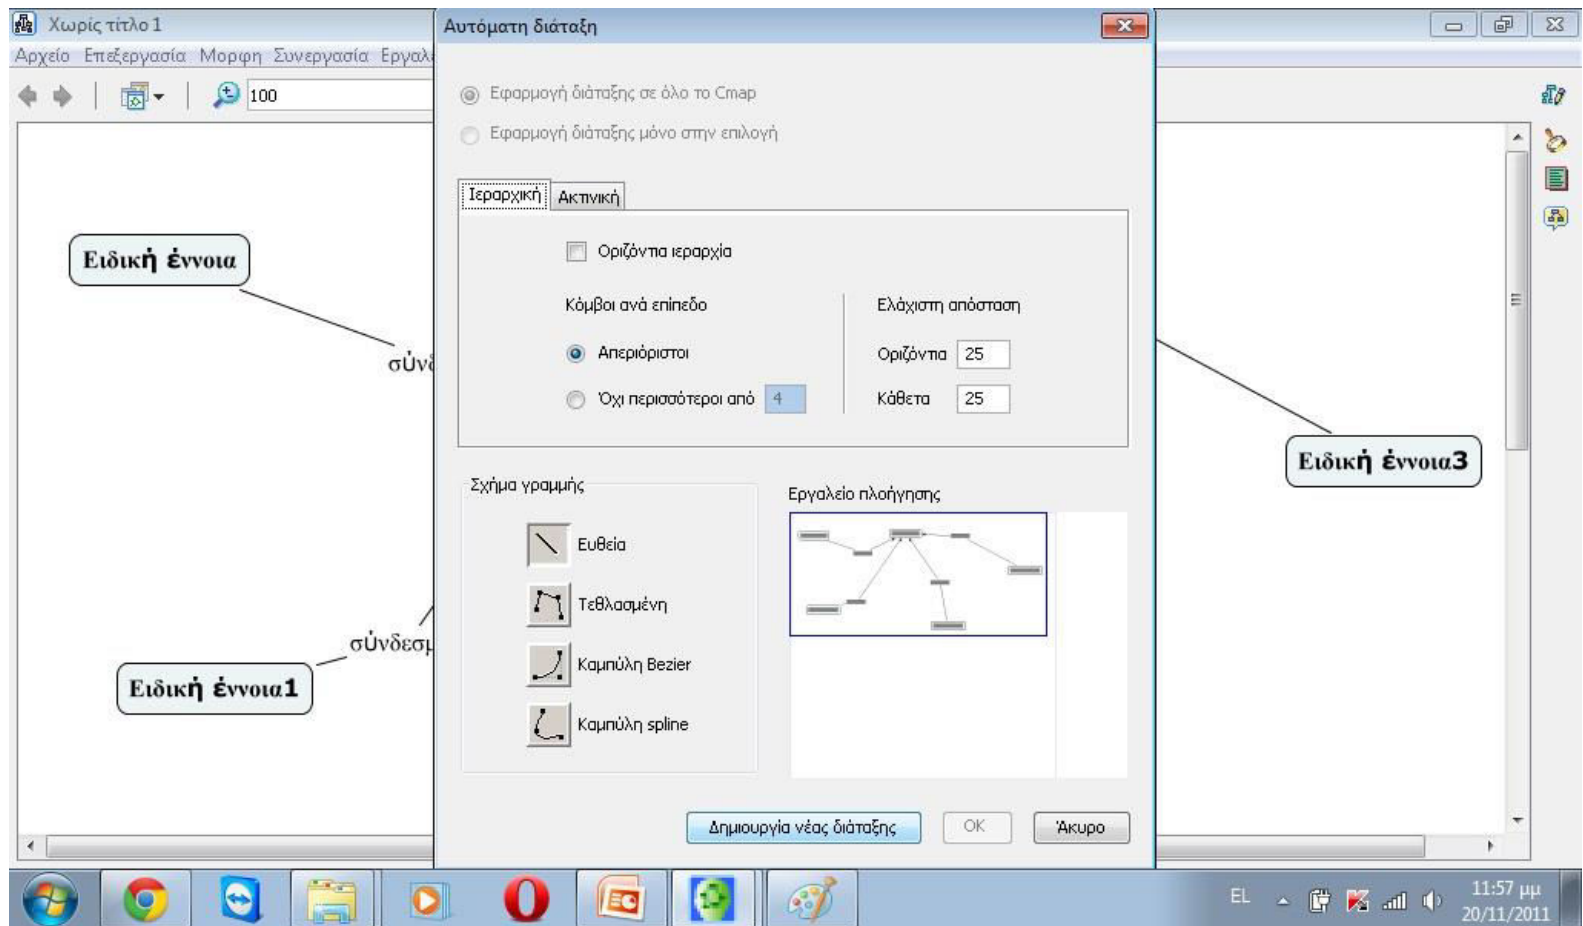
Χωρίς τίτλο 1
Αρχείο Επεξεργασία Μορφη Συνεργασία Εργαλ
100

Ειδική έννοια
σύνδ
σύνδεσμ
Ειδική έννοια1
Ειδική έννοια3

Αυτόματη διάταξη
Εφαρμογή διάταξης σε όλο το Cmap
Εφαρμογή διάταξης μόνο στην επιλογή
Ιεραρχική
Ακτινική
Οριζόντια ιεραρχία
Κόμβοι ανά επίπεδο
Απεριόριστοι
Όχι περισσότεροι από 4
Ελάχιστη απόσταση
Οριζόντια 25
Κάθετα 25
Σχήμα γραμμής
Ευθεία
Τεθλασμένη
Καμπύλη Bezier
Καμπύλη spline
Εργαλείο πλοήγησης
Δημιουργία νέας διάταξης
OK
Άκυρο

EL
11:57 μμ
20/11/2011